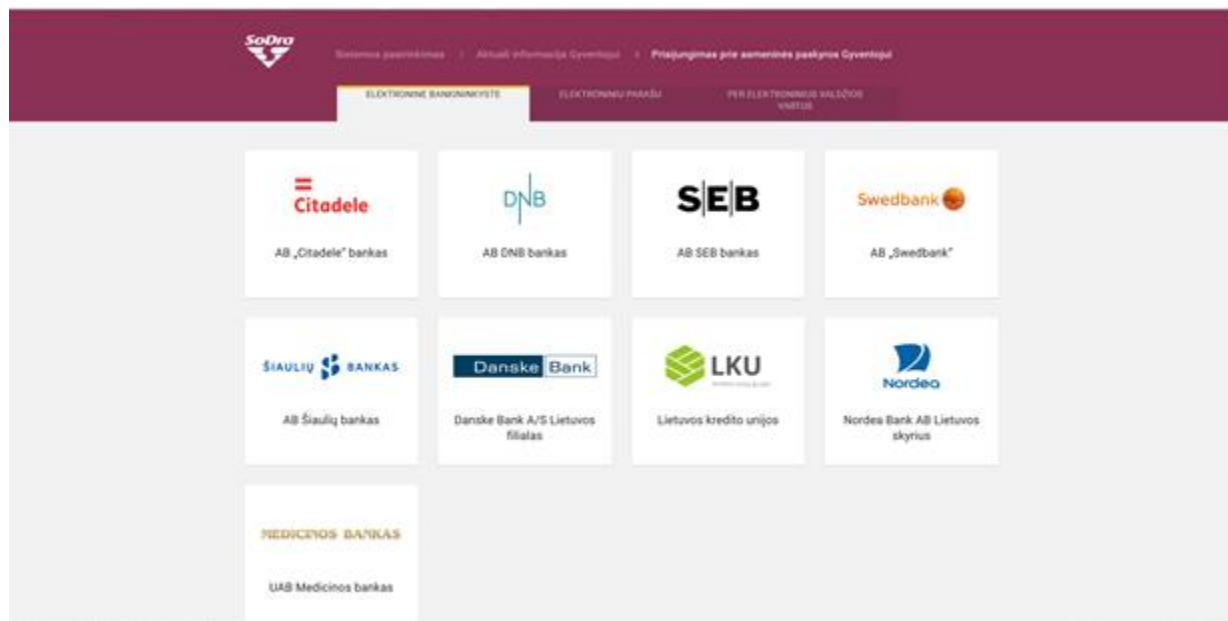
SoDra

Sistemos pasirinkimas / Aktuali informacija Gyventojui / Prisijungimas prie asmeninės paskyros Gyventojui

ELEKTRONINĖ BANKININKYSTĖ

ELEKTRONINIU PARAŠU

PER ELEKTRONINIUS VALDŽIOS VARTUS

Citadele

AB „Citadele" bankas

DNB

AB DNB bankas

SEB

AB SEB bankas

Swedbank

AB „Swedbank"

ŠIAULIŲ BANKAS

AB Šiaulių bankas

Danske Bank

Danske Bank A/S Lietuvos filialas

LKU

Lietuvos kredito unijos

Nordea

Nordea Bank AB Lietuvos skyrius

MEDICINOS BANKAS

UAB Medicinos bankas